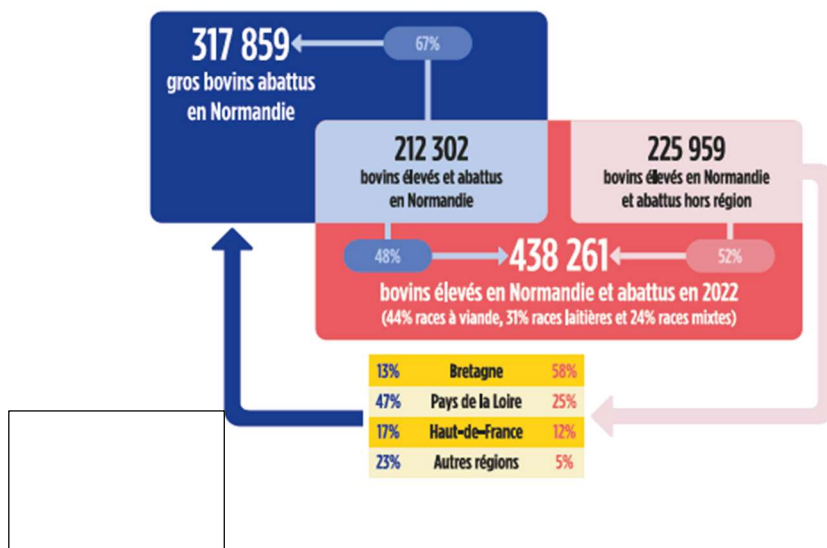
317 859

67%

gros bovins abattus en Normandie

212 302

bovins élevés et abattus en Normandie

225 959

bovins élevés en Normandie et abattus hors région

48%

438 261

52%

bovins élevés en Normandie et abattus en 2022

(44% races à viande, 31% races laitières et 24% races mixtes)

| | | |
|---|---|---|
| 13% | Bretagne | 58% |
| 47% | Pays de la Loire | 25% |
| 17% | Haut-de-France | 12% |
| 23% | Autres régions | 5% |